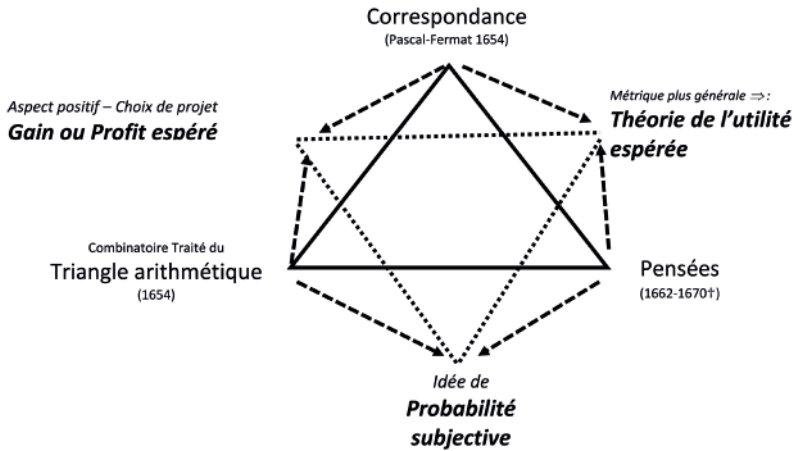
Correspondance
(Pascal-Fermat 1654)

Aspect positif – Choix de projet
**Gain ou Profit espéré**

Métrique plus générale ⇒:
**Théorie de l'utilité espérée**

Combinatoire Traité du
Triangle arithmétique
(1654)

Pensées
(1662-1670†)

Idée de
**Probabilité subjective**